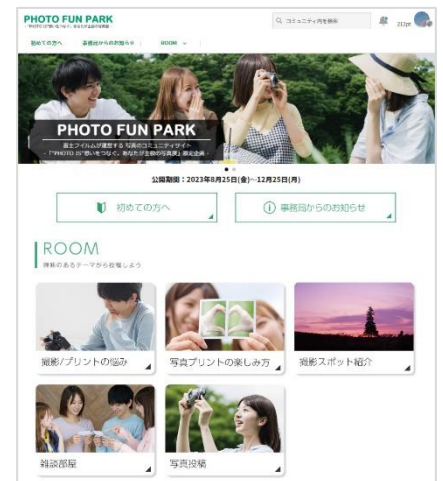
PHOTO FUN PARK

コミュニティ内を検索

初めての方へ　事務局からのお知らせ　ROOM

PHOTO FUN PARK

富士フイルムが運営する 写真のコミュニティサイト
「"PHOTO IS"想いをつなぐ。あなたが主役の写真展」限定企画

公開期間：2023年8月25日(金)～12月25日(月)

初めての方へ

事務局からのお知らせ

ROOM

興味のあるテーマから投稿しよう

撮影/プリントの悩み

写真プリントの楽しみ方

撮影スポット紹介

雑談部屋

写真投稿